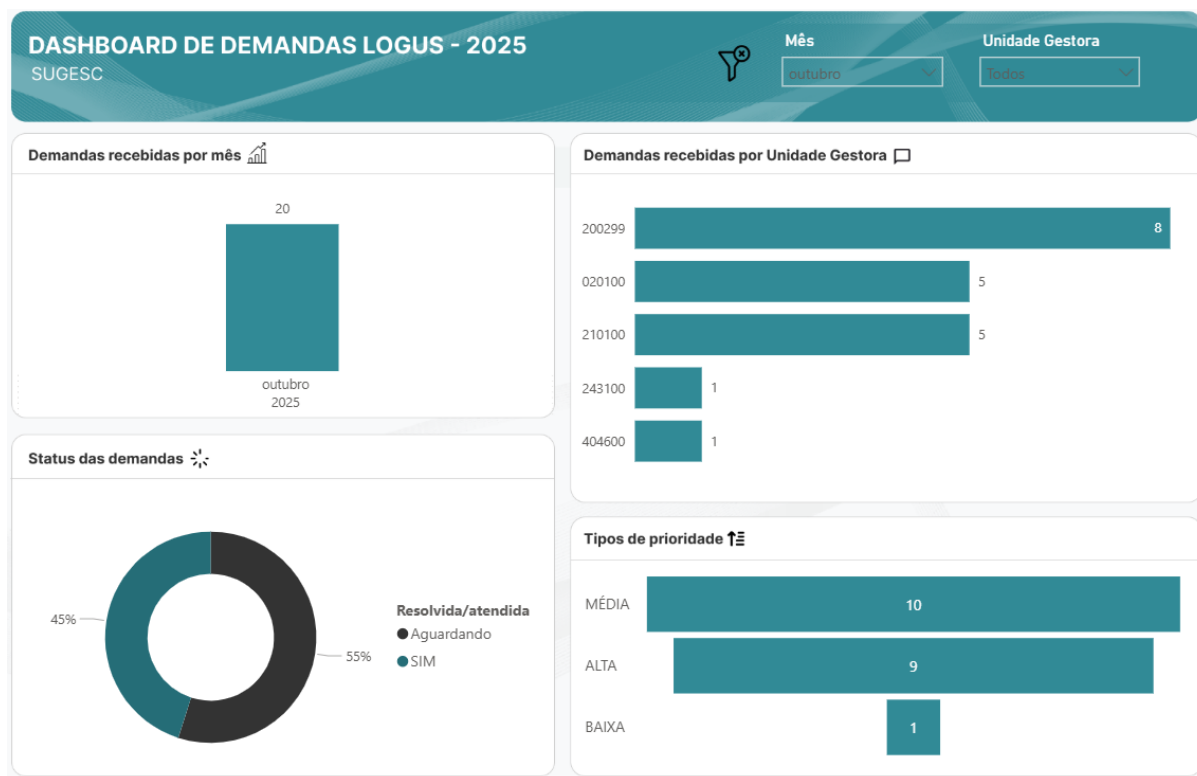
DASHBOARD DE DEMANDAS LOGUS - 2025
SUGESC

Mês
outubro

Unidade Gestora
Todos

Demandas recebidas por mês

20

outubro
2025

Demandas recebidas por Unidade Gestora

200299 8
020100 5
210100 5
243100 1
404600 1

Status das demandas

45%
55%

Resolvida/atendida
Aguardando
SIM

Tipos de prioridade

MÉDIA 10
ALTA 9
BAIXA 1